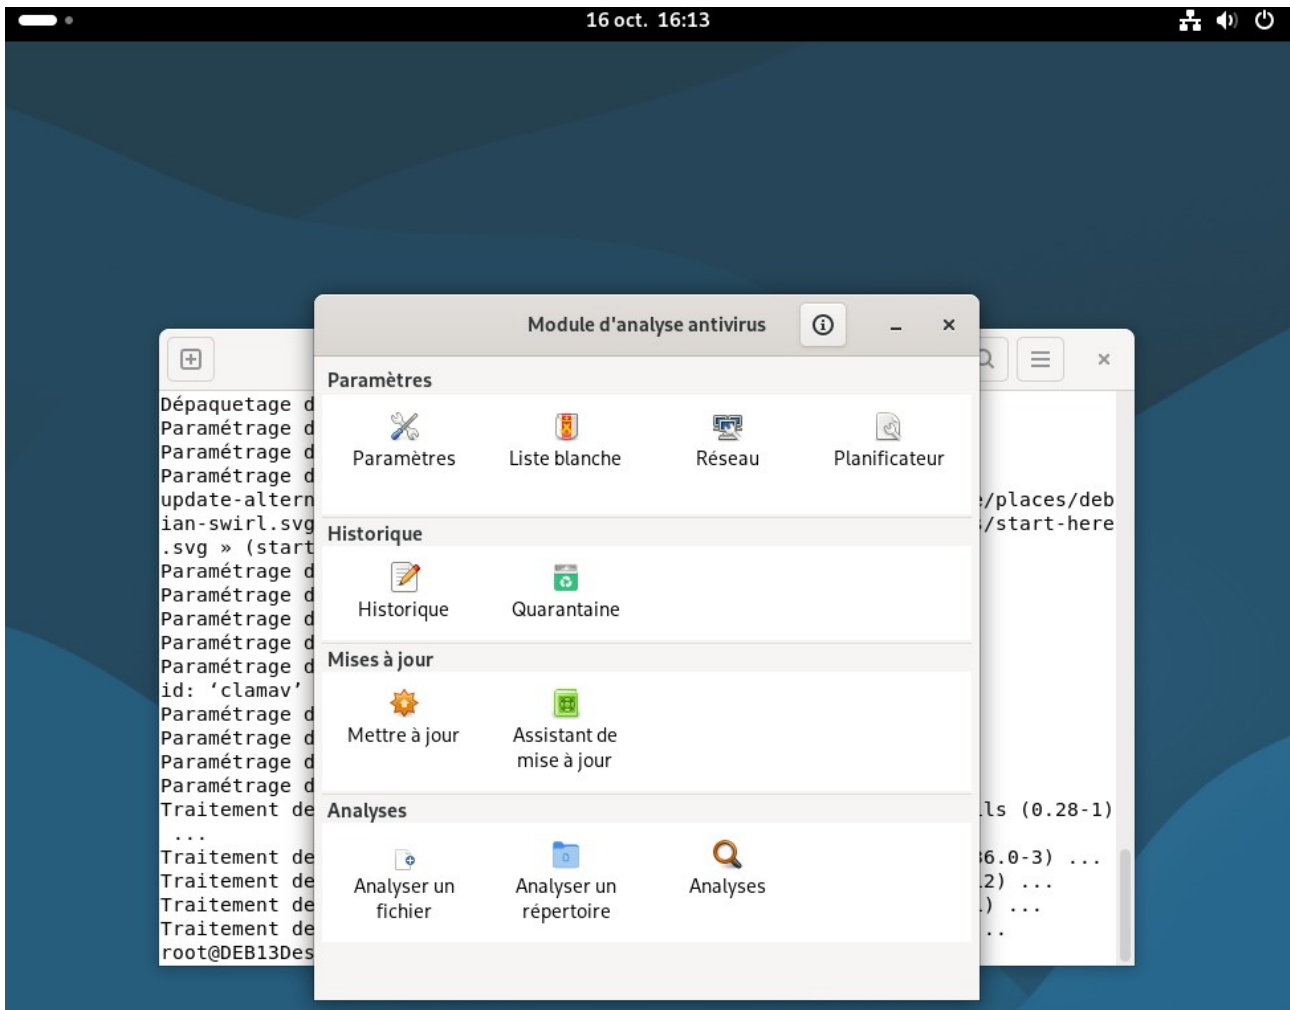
16 oct. 16:13

Module d'analyse antivirus

Paramètres

Paramètres
Liste blanche
Réseau
Planificateur

Historique

Historique
Quarantaine

Mises à jour

Mettre à jour
Assistant de mise à jour

Analyses

Analyser un fichier
Analyser un répertoire
Analyses

Dépaquetage d
Paramétrage d
Paramétrage d
Paramétrage d
update-altern
ian-swirl.svg
.svg » (start
Paramétrage d
Paramétrage d
Paramétrage d
Paramétrage d
Paramétrage d
id: 'clamav'
Paramétrage d
Paramétrage d
Paramétrage d
Paramétrage d
Traitement de
...
Traitement de
Traitement de
Traitement de
Traitement de
root@DEB13Des

:/places/deb
:/start-here

lls (0.28-1)

36.0-3) ...
2) ...
) ...
..